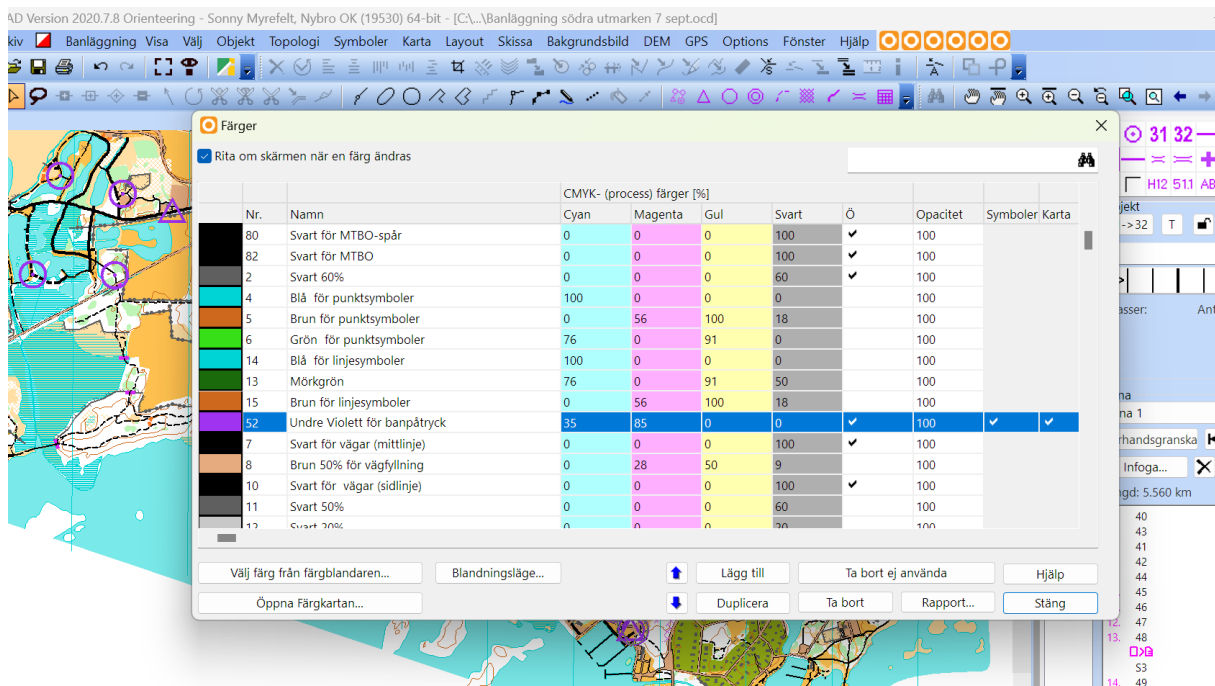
AD Version 2020.7.8 Orienteering - Sonny Myrefelt, Nybro OK (19530) 64-bit - [C:\...\Banläggning södra utmarken 7 sept.ocd]

kiv Banläggning Visa Välj Objekt Topologi Symboler Karta Layout Skissa Bakgrundsbild DEM GPS Options Fönster Hjälp

Färger

Rita om skärmen när en färg ändras

CMYK- (process) färger [%]

| | Nr. | Namn | Cyan | Magenta | Gul | Svart | Ö | Opacitet | Symboler | Karta |
|---|---|---|---|---|---|---|---|---|---|---|
| | 80 | Svart för MTBO-spår | 0 | 0 | 0 | 100 | ✔ | 100 | | |
| | 82 | Svart för MTBO | 0 | 0 | 0 | 100 | ✔ | 100 | | |
| | 2 | Svart 60% | 0 | 0 | 0 | 60 | ✔ | 100 | | |
| | 4 | Blå för punktsymboler | 100 | 0 | 0 | 0 | | 100 | | |
| | 5 | Brun för punktsymboler | 0 | 56 | 100 | 18 | | 100 | | |
| | 6 | Grön för punktsymboler | 76 | 0 | 91 | 0 | | 100 | | |
| | 14 | Blå för linjesymboler | 100 | 0 | 0 | 0 | | 100 | | |
| | 13 | Mörkgrön | 76 | 0 | 91 | 50 | | 100 | | |
| | 15 | Brun för linjesymboler | 0 | 56 | 100 | 18 | | 100 | | |
| | 52 | Undre Violett för banpåtryck | 35 | 85 | 0 | 0 | ✔ | 100 | ✔ | ✔ |
| | 7 | Svart för vägar (mittlinje) | 0 | 0 | 0 | 100 | ✔ | 100 | | |
| | 8 | Brun 50% för vägfyllning | 0 | 28 | 50 | 9 | | 100 | | |
| | 10 | Svart för vägar (sidlinje) | 0 | 0 | 0 | 100 | ✔ | 100 | | |
| | 11 | Svart 50% | 0 | 0 | 0 | 60 | | 100 | | |
| | 12 | Svart 20% | 0 | 0 | 0 | 20 | | 100 | | |

Välj färg från färgblandaren... Blandningsläge... Lägg till Ta bort ej använda Hjälp
Öppna Färgkartan... Duplicera Ta bort Rapport... Stäng

31 32 H12 51.1 AB jekt ->32 T asser: Ant a na 1 rhandsgranska Infoga... gd: 5.560 km
40 43 41 42 44 45 46 47 48 S3 49 12. 13. 14.